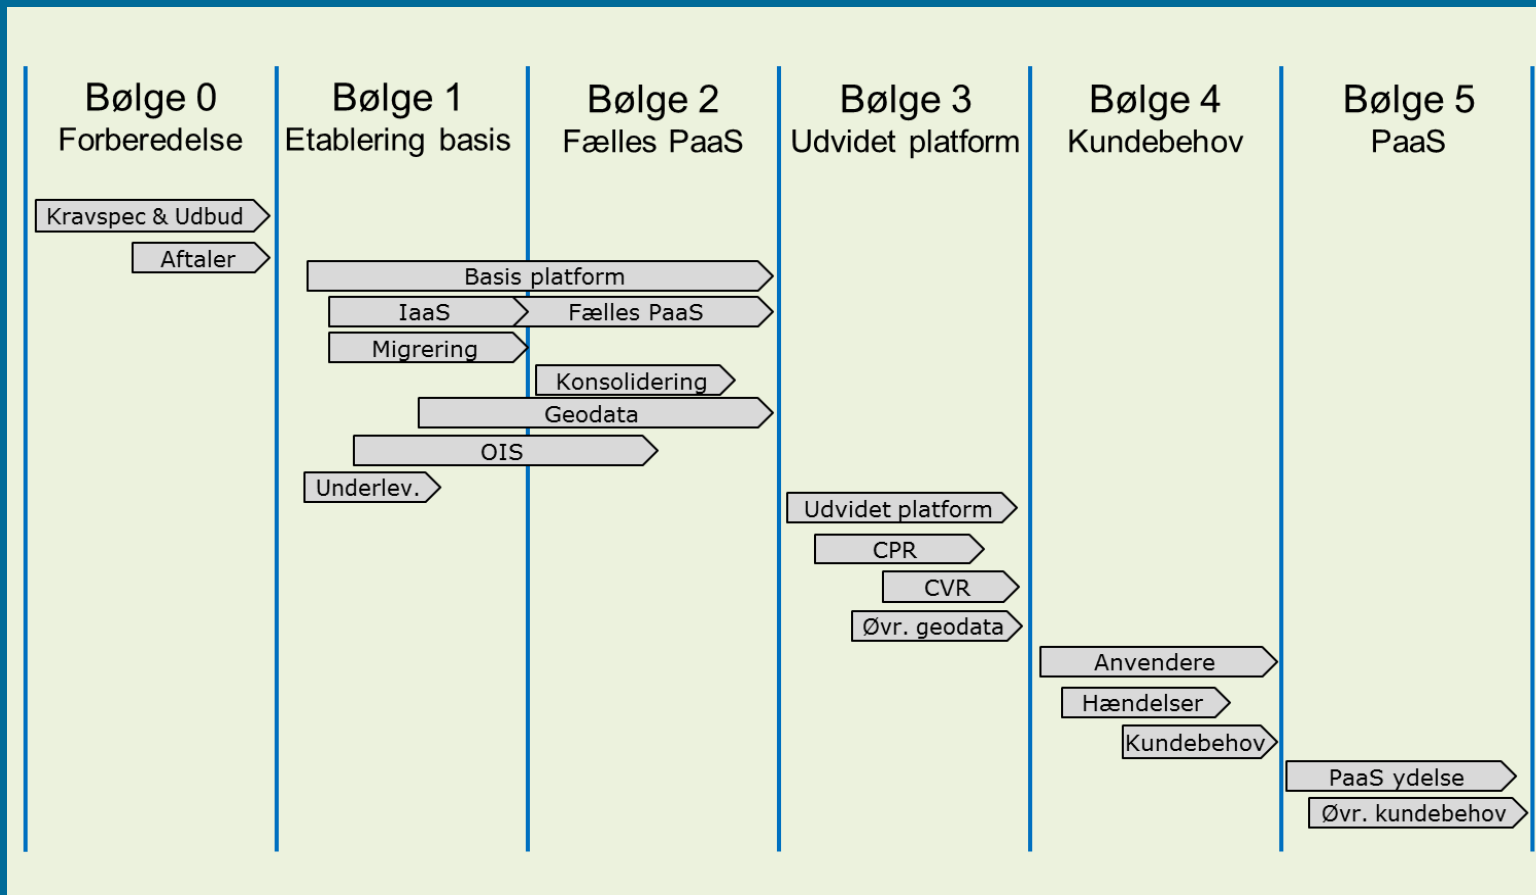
Bølge 0
Forberedelse

Bølge 1
Etablering basis

Bølge 2
Fælles PaaS

Bølge 3
Udvidet platform

Bølge 4
Kundebehov

Bølge 5
PaaS

Kravspec & Udbud
Aftaler
Basis platform
IaaS
Fælles PaaS
Migrering
Konsolidering
Geodata
OIS
Underlev.
Udvidet platform
CPR
CVR
Øvr. geodata
Anvendere
Hændelser
Kundebehov
PaaS ydelse
Øvr. kundebehov